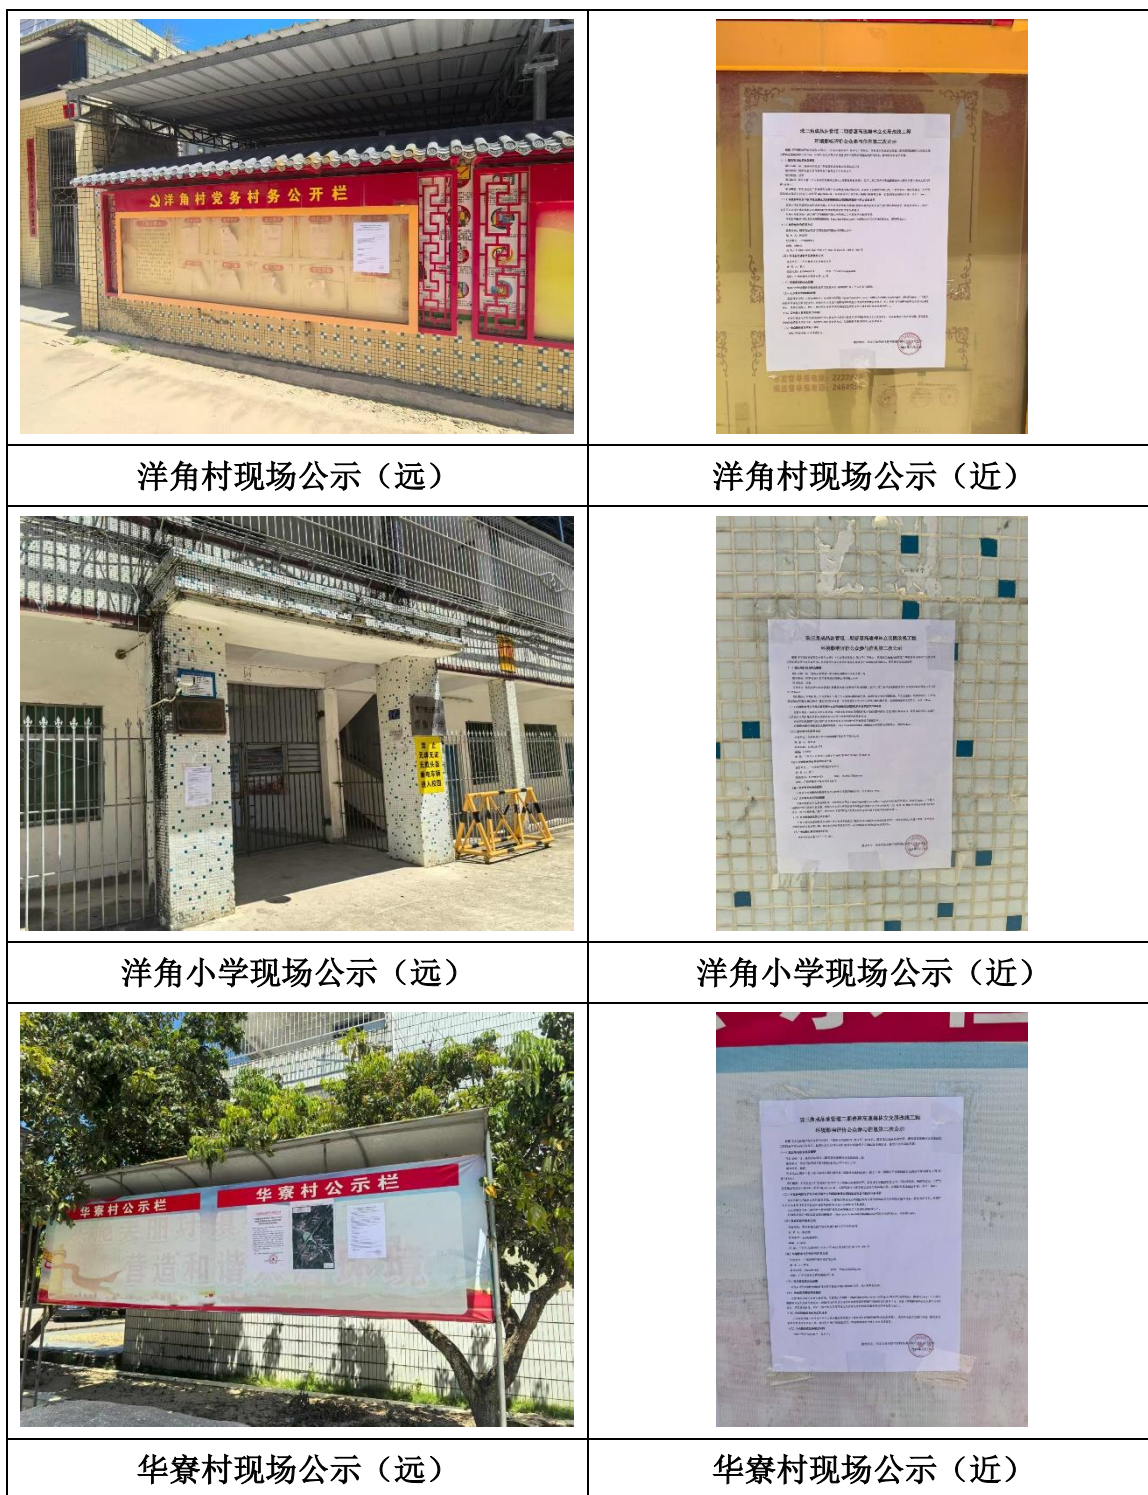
| | |
|---|---|
| 洋角村党务村务公开栏 | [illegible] |
| 洋角村现场公示（远） | 洋角村现场公示（近） |
| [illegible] | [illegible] |
| 洋角小学现场公示（远） | 洋角小学现场公示（近） |
| 华寮村公示栏 华寮村公示栏 营造和谐人居环境 | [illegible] |
| 华寮村现场公示（远） | 华寮村现场公示（近） |